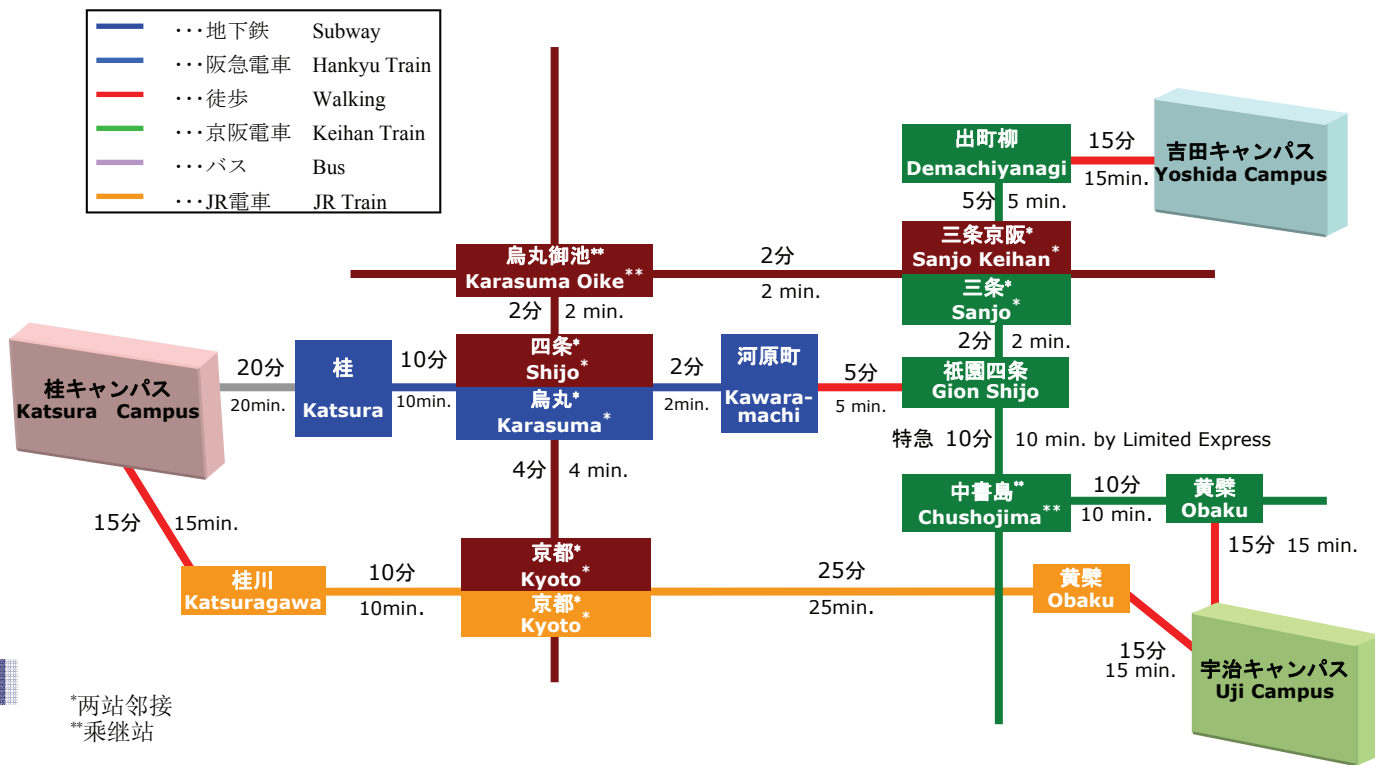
・・・地下鉄 Subway
・・・阪急電車 Hankyu Train
・・・徒歩 Walking
・・・京阪電車 Keihan Train
・・・バス Bus
・・・JR電車 JR Train

出町柳
Demachiyanagi
15分
15min.
吉田キャンパス
Yoshida Campus
5分 5 min.
烏丸御池**
Karasuma Oike**
2分
2 min.
三条京阪*
Sanjo Keihan*
三条*
Sanjo*
2分 2 min.
2分 2 min.
桂キャンパス
Katsura Campus
20分
20min.
桂
Katsura
10分
10min.
四条*
Shijo*
烏丸*
Karasuma*
2分
2min.
河原町
Kawara-machi
5分
5 min.
祇園四条
Gion Shijo
特急 10分 10 min. by Limited Express
4分 4 min.
中書島**
Chushojima**
10分
10 min.
黄檗
Obaku
15分 15 min.
15分 15min.
桂川
Katsuragawa
10分
10min.
京都*
Kyoto*
京都*
Kyoto*
25分
25min.
黄檗
Obaku
15分
15 min.
宇治キャンパス
Uji Campus
*两站邻接
**乘继站